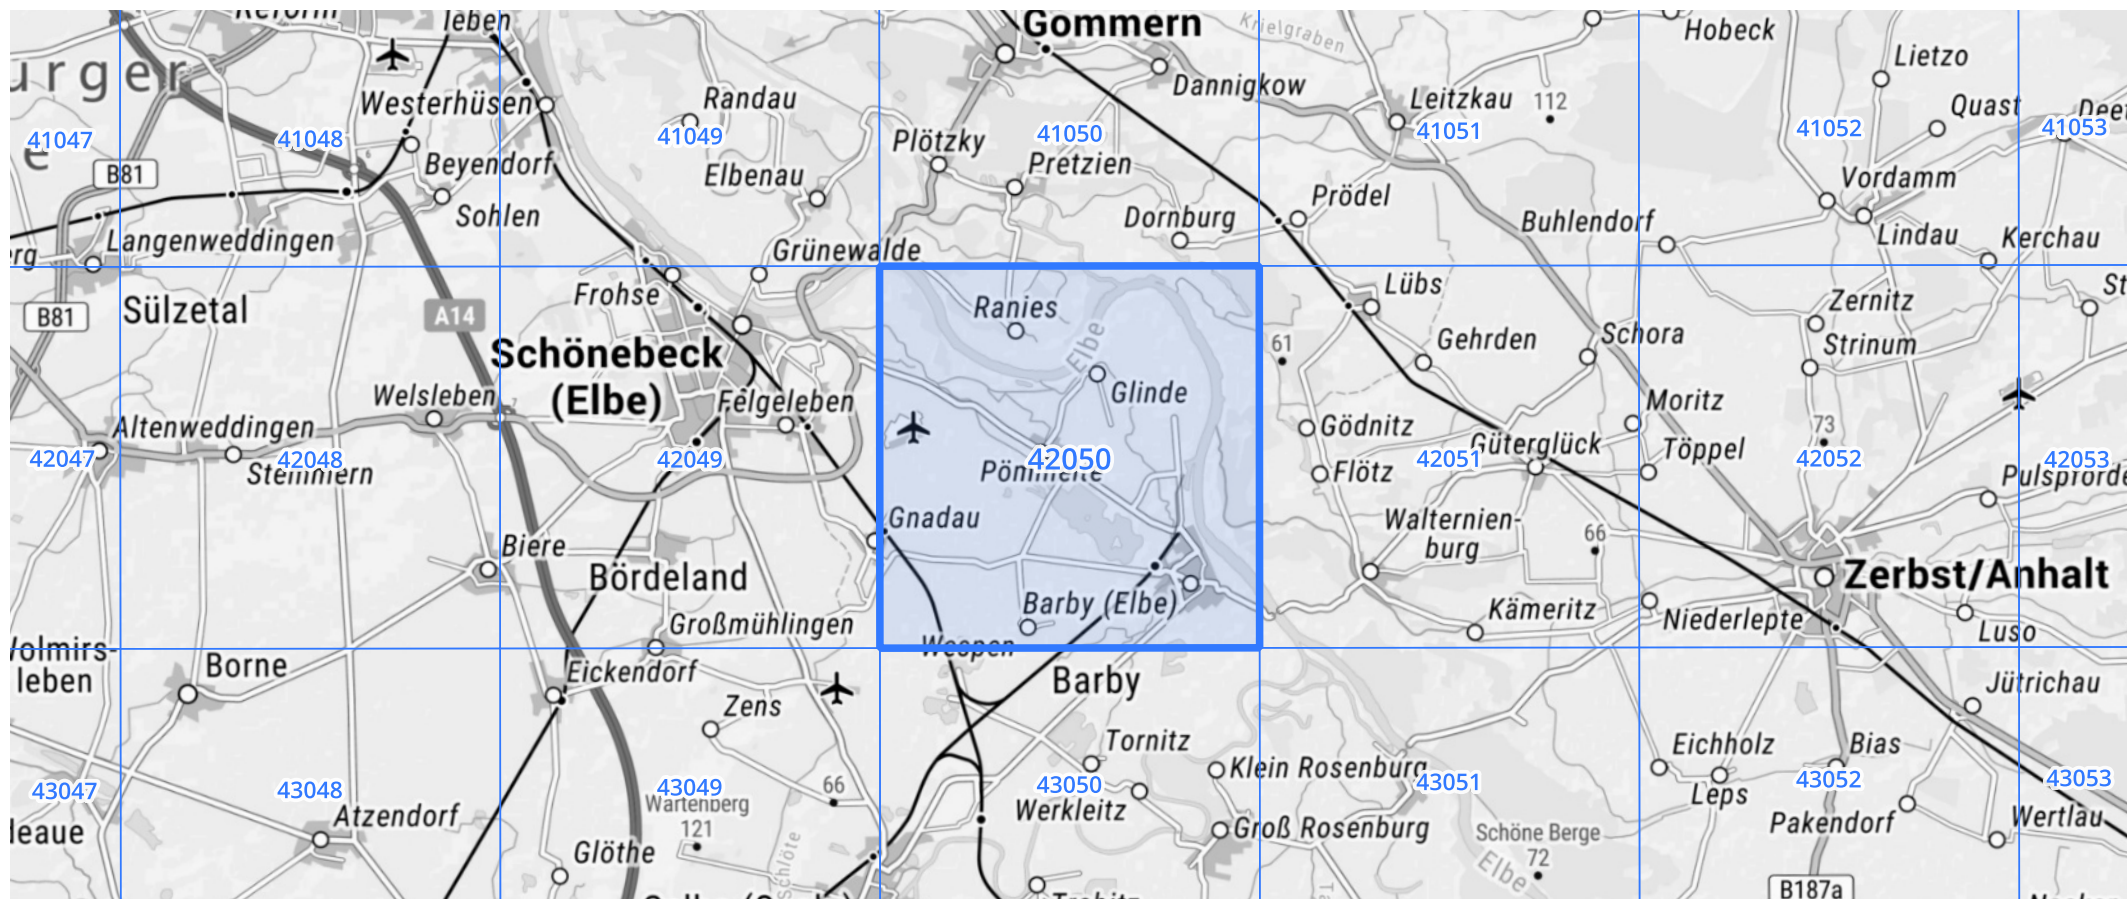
urger
leben
Gommern
Krielgraben
Hobeck
Lietzo
Westerhüsen
Randau
Dannigkow
Leitzkau
112
Quast
41047
41048
41049
Plötzky
41050
41051
41052
41053
B81
Beyendorf
Elbenau
Pretzien
Prödel
Vordamm
Sohlen
Dornburg
Buhlendorf
Lindau
Kerchau
Langenweddingen
Grünewalde
B81
Sülzetal
A14
Frohse
Ranies
Lübs
Zernitz
Schönebeck (Elbe)
Elbe
Gehrden
Schora
Strinum
61
Welsleben
Felgeleben
Glinde
Moritz
Altenweddingen
Gödnitz
73
42047
42048
Steinnern
42049
42050
Pömmelte
Flötz
42051
Güterglück
Töppel
42052
42053
Pulspforde
Gnadau
Walternienburg
66
Biere
Bördeland
Zerbst/Anhalt
Barby (Elbe)
Kämeritz
Niederlepte
Großmühlingen
Luso
Wolmirsleben
Borne
Eickendorf
Weepen
Barby
Jütrichau
Zens
Tornitz
Eichholz
Bias
43047
43048
43049
Wartenberg
66
43050
Klein Rosenburg
43051
Leps
43052
43053
Atzendorf
121
Werkleitz
Pakendorf
Wertlau
Neaue
Glöthe
Groß Rosenburg
Schöne Berge
72
Elbe
B187a